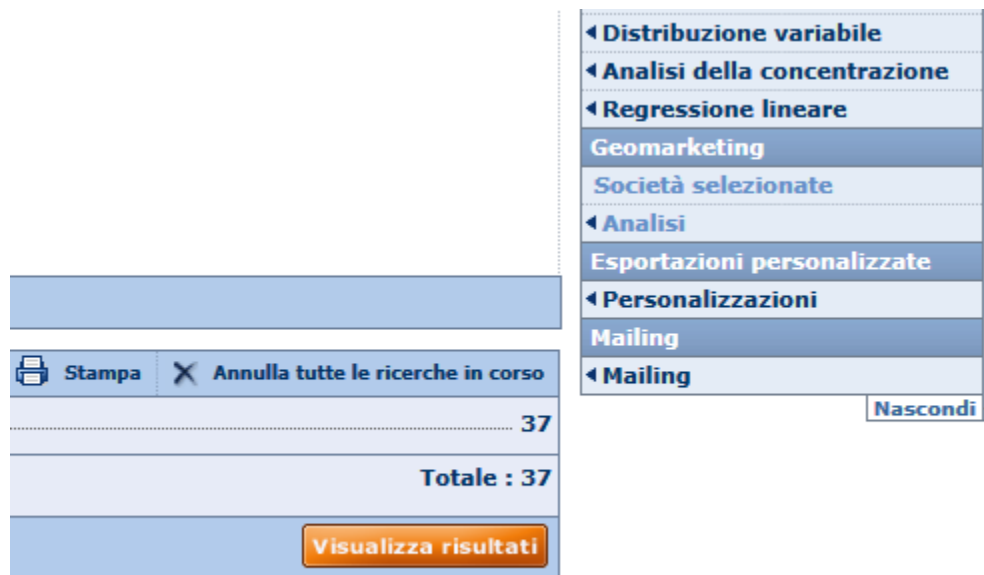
Stampa
Annulla tutte le ricerche in corso
37
Totale : 37
Visualizza risultati

Distribuzione variabile
Analisi della concentrazione
Regressione lineare
Geomarketing
Società selezionate
Analisi
Esportazioni personalizzate
Personalizzazioni
Mailing
Mailing
Nascondi